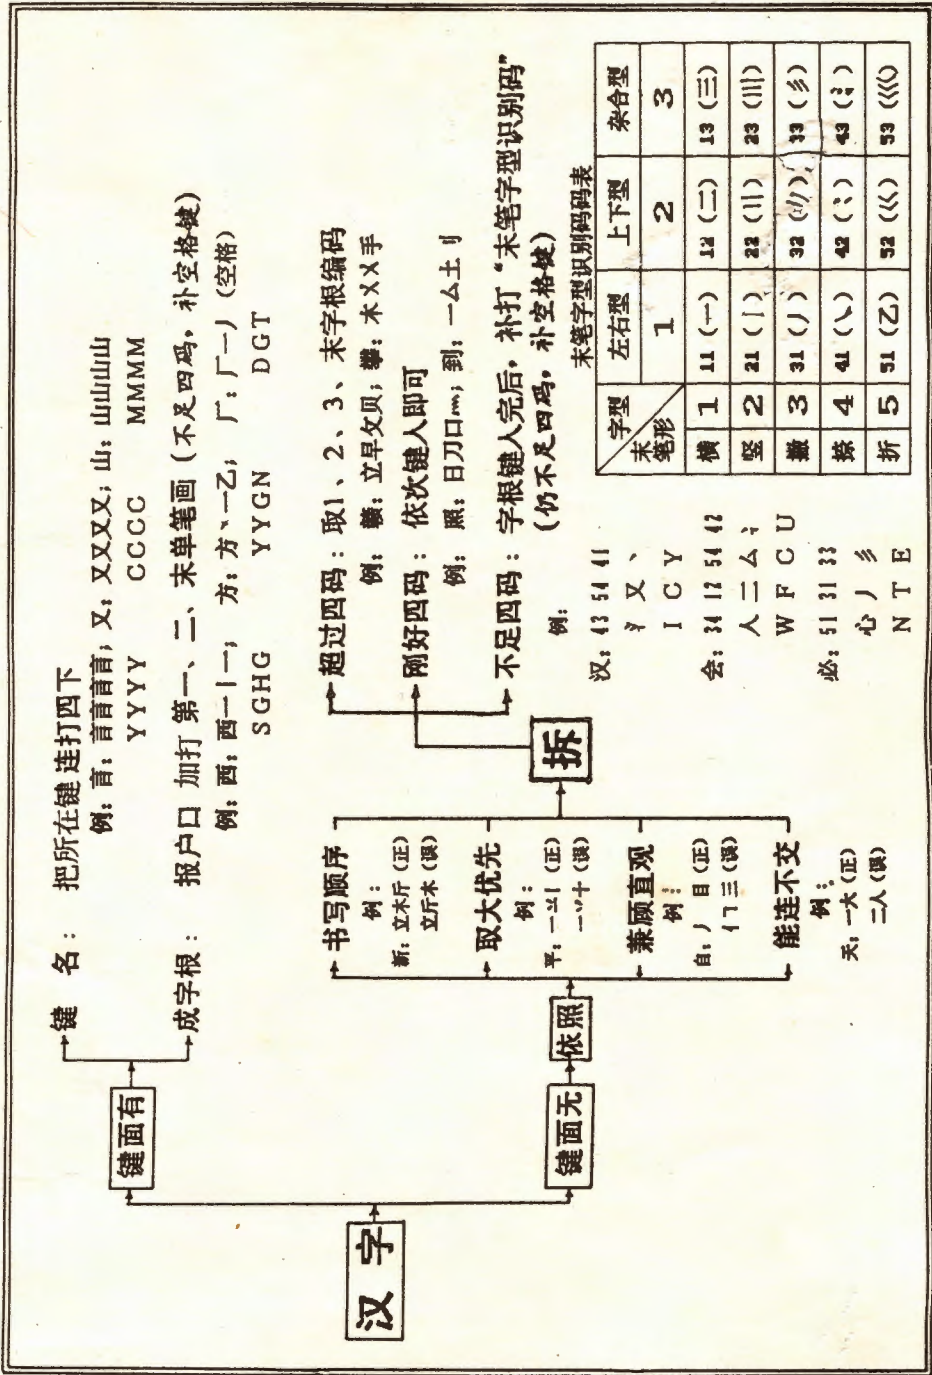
汉字

键面有

键 名： 把所在键连打四下

例：言：言言言言，又：又又又又，山：山山山山

YYYY　CCCC　MMMM

成字根： 报户口 加打 第一、二、末单笔画（不足四码，补空格键）

例：西：西一丨一；方：方丶一乙；厂：厂一丿（空格）

SGHG　YYGN　DGT

键面无

依照

书写顺序

例：

新：立木斤（正）

立斤木（误）

取大优先

例：

平：一丷丨（正）

一丷十（误）

兼顾直观

例：

自：丿目（正）

亻冂三（误）

能连不交

例：

天：一大（正）

二人（误）

拆

超过四码： 取1、2、3、末字根编码

例： 攀：立早文贝；攀：木XX手

刚好四码： 依次键人即可

例： 照：日刀口灬；到：一厶土刂

不足四码： 字根键人完后，补打"末笔字型识别码"（仍不足四码，补空格键）

例：

汉：43 54 41

氵又丶

I C Y

会：34 12 54 42

人二厶；

W F C U

必：51 31 33

心丿彡

N T E

末笔字型识别码表

| 末笔形 \ 字型 | 左右型 1 | 上下型 2 | 杂合型 3 |
|---|---|---|---|
| 横 1 | 11（一） | 12（二） | 13（三） |
| 竖 2 | 21（丨） | 22（川） | 23（川） |
| 撇 3 | 31（丿） | 32（丿丿） | 33（彡） |
| 捺 4 | 41（丶） | 42（冫） | 43（氵） |
| 折 5 | 51（乙） | 52（巜） | 53（巛） |